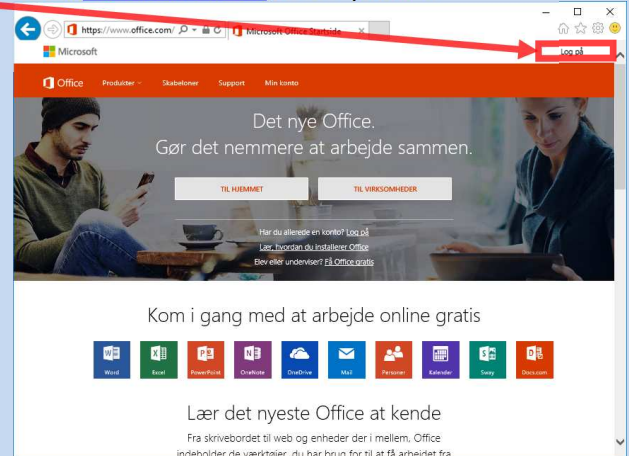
https://www.office.com/

Microsoft Office Startside

Microsoft

Log på

Office Produkter Skabeloner Support Min konto

Det nye Office.
Gør det nemmere at arbejde sammen.

TIL HJEMMET TIL VIRKSOMHEDER

Har du allerede en konto? Log på
Lær, hvordan du installerer Office
Elev eller underviser? Få Office gratis

Kom i gang med at arbejde online gratis

Word Excel PowerPoint OneNote OneDrive Mail Personer Kalender Sway Docs.com

Lær det nyeste Office at kende

Fra skrivebordet til web og enheder der i mellem, Office indeholder de værktøjer, du har brug for til at få arbejdet fra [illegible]